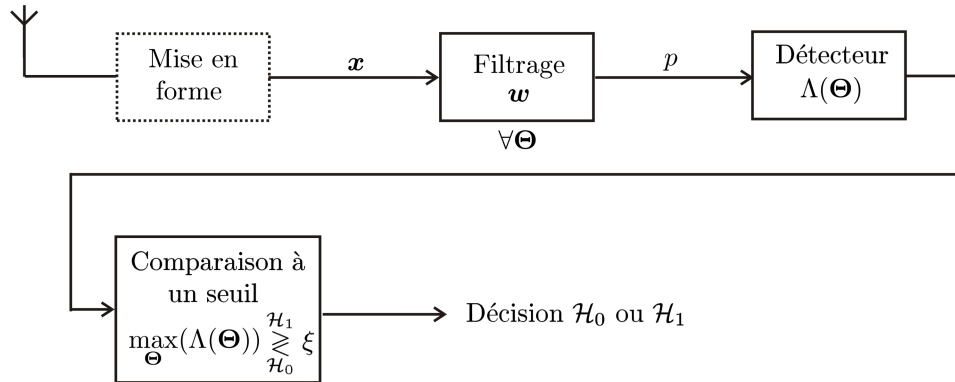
Mise en forme

$\boldsymbol{x}$

Filtrage $\boldsymbol{w}$

$\forall \boldsymbol{\Theta}$

$p$

Détecteur $\Lambda(\boldsymbol{\Theta})$

Comparaison à un seuil $\max_{\boldsymbol{\Theta}}(\Lambda(\boldsymbol{\Theta})) \underset{\mathcal{H}_0}{\overset{\mathcal{H}_1}{\gtrless}} \xi$

Décision $\mathcal{H}_0$ ou $\mathcal{H}_1$